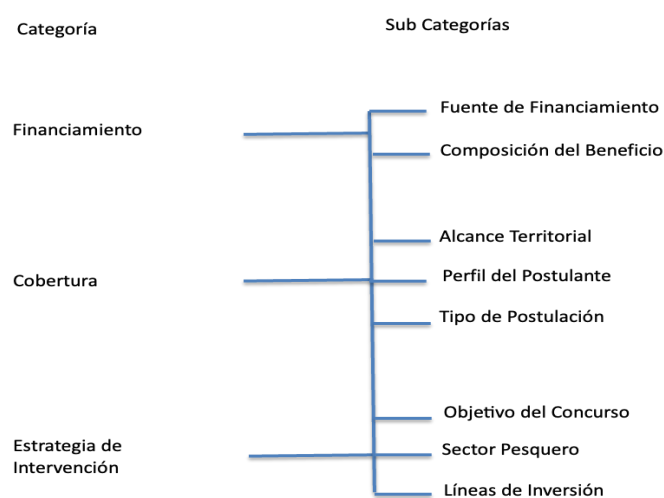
Categoría

Sub Categorías

Financiamiento

Fuente de Financiamiento

Composición del Beneficio

Cobertura

Alcance Territorial

Perfil del Postulante

Tipo de Postulación

Estrategia de Intervención

Objetivo del Concurso

Sector Pesquero

Líneas de Inversión